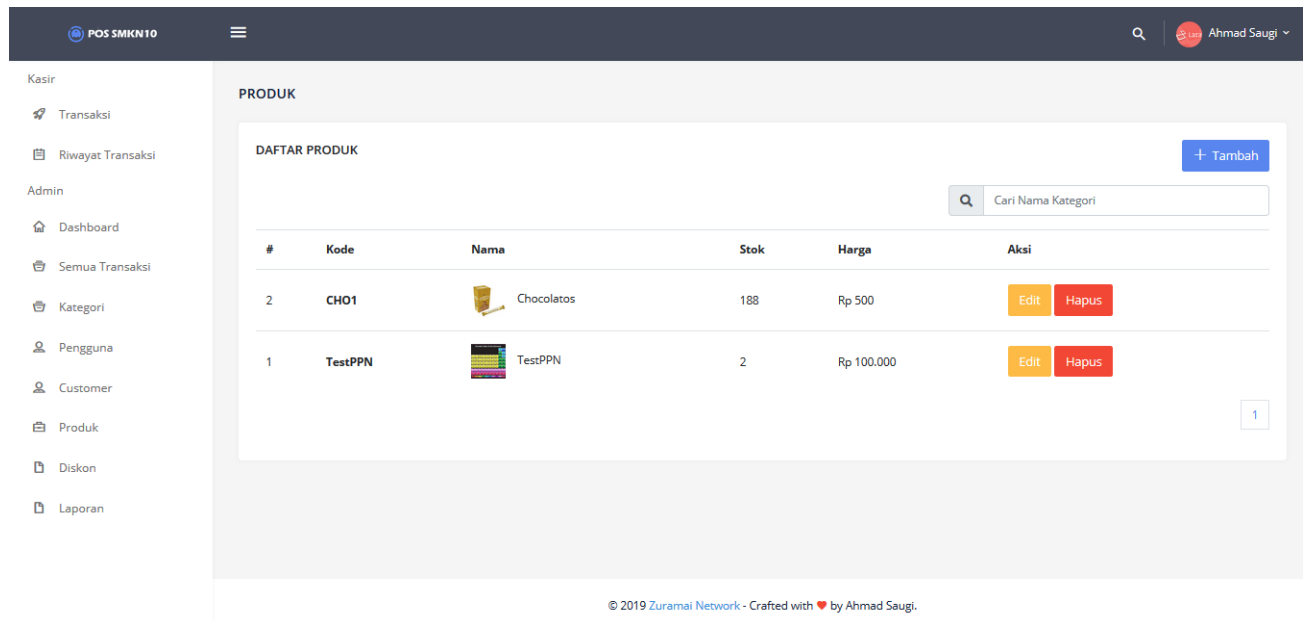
POS SMKN10

Ahmad Saugi

Kasir

Transaksi

Riwayat Transaksi

Admin

Dashboard

Semua Transaksi

Kategori

Pengguna

Customer

Produk

Diskon

Laporan

PRODUK

DAFTAR PRODUK

+ Tambah

Cari Nama Kategori

| # | Kode | Nama | Stok | Harga | Aksi |
|---|---|---|---|---|---|
| 2 | CHO1 | Chocolatos | 188 | Rp 500 | Edit Hapus |
| 1 | TestPPN | TestPPN | 2 | Rp 100.000 | Edit Hapus |

1

© 2019 Zuramai Network - Crafted with ♥ by Ahmad Saugi.